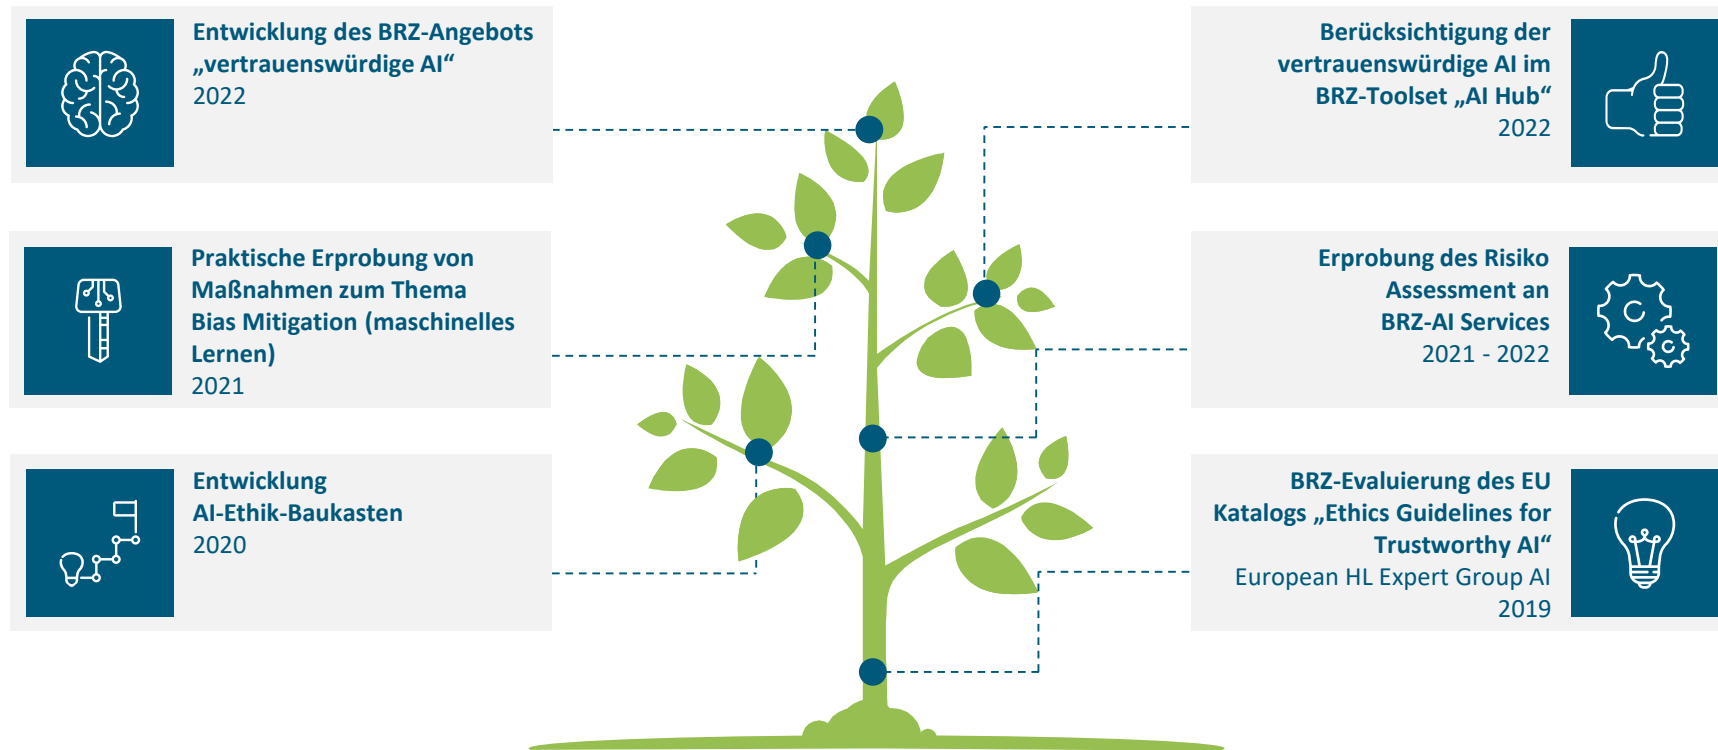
Entwicklung des BRZ-Angebots „vertrauenswürdige AI“
2022

Praktische Erprobung von Maßnahmen zum Thema Bias Mitigation (maschinelles Lernen)
2021

Entwicklung AI-Ethik-Baukasten
2020

Berücksichtigung der vertrauenswürdige AI im BRZ-Toolset „AI Hub“
2022

Erprobung des Risiko Assessment an BRZ-AI Services
2021 - 2022

BRZ-Evaluierung des EU Katalogs „Ethics Guidelines for Trustworthy AI“
European HL Expert Group AI
2019